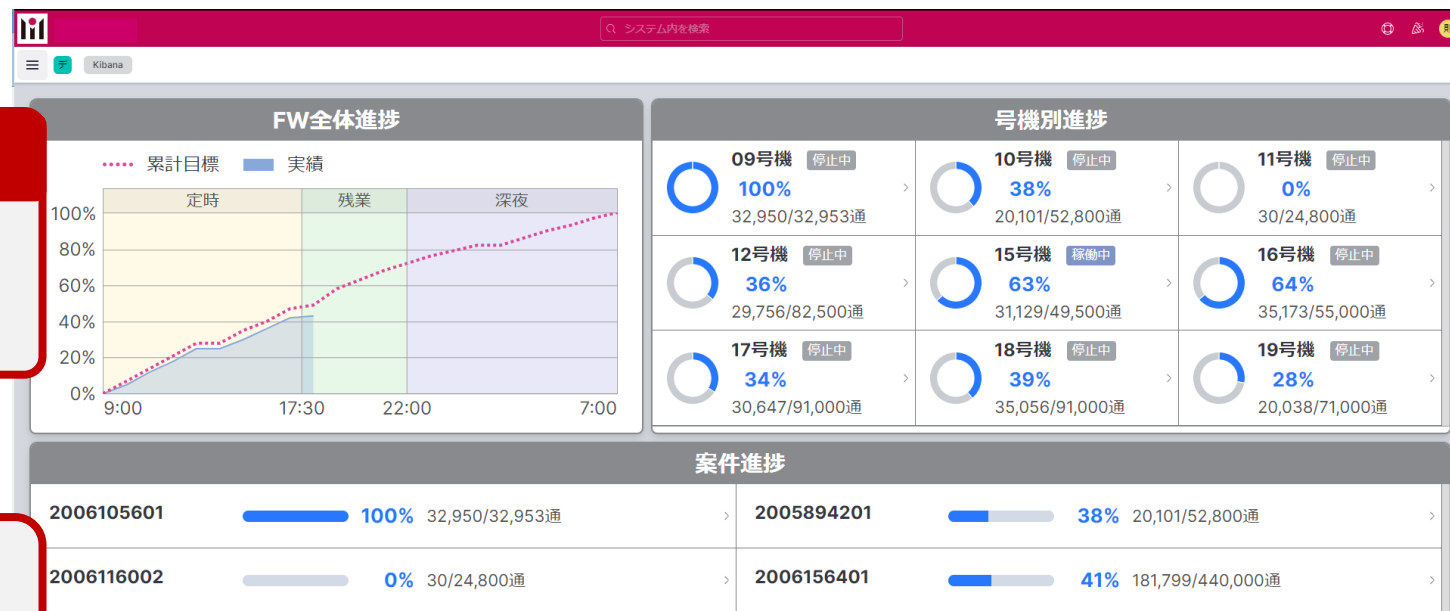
システム内を検索

テ Kibana

FW全体進捗

累計目標 実績

定時 残業 深夜

100%
80%
60%
40%
20%
0%

9:00 17:30 22:00 7:00

号機別進捗

09号機 停止中
100%
32,950/32,953通

10号機 停止中
38%
20,101/52,800通

11号機 停止中
0%
30/24,800通

12号機 停止中
36%
29,756/82,500通

15号機 稼働中
63%
31,129/49,500通

16号機 停止中
64%
35,173/55,000通

17号機 停止中
34%
30,647/91,000通

18号機 停止中
39%
35,056/91,000通

19号機 停止中
28%
20,038/71,000通

案件進捗

2006105601 100% 32,950/32,953通

2005894201 38% 20,101/52,800通

2006116002 0% 30/24,800通

2006156401 41% 181,799/440,000通